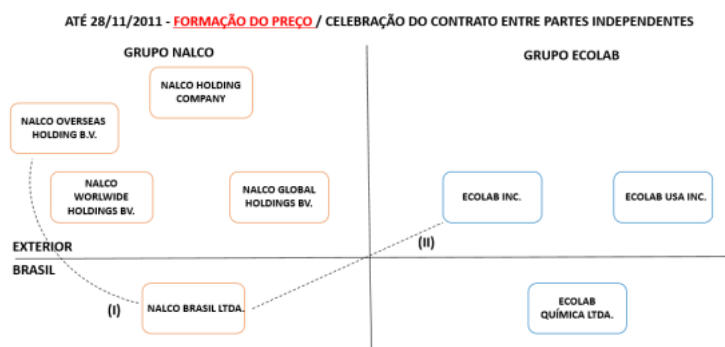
ATÉ 28/11/2011 - FORMAÇÃO DO PREÇO / CELEBRAÇÃO DO CONTRATO ENTRE PARTES INDEPENDENTES

GRUPO NALCO

NALCO HOLDING COMPANY

NALCO OVERSEAS HOLDING B.V.

NALCO WORLWIDE HOLDINGS BV.

NALCO GLOBAL HOLDINGS BV.

GRUPO ECOLAB

ECOLAB INC.

ECOLAB USA INC.

EXTERIOR

BRASIL

(II)

(I)

NALCO BRASIL LTDA.

ECOLAB QUÍMICA LTDA.